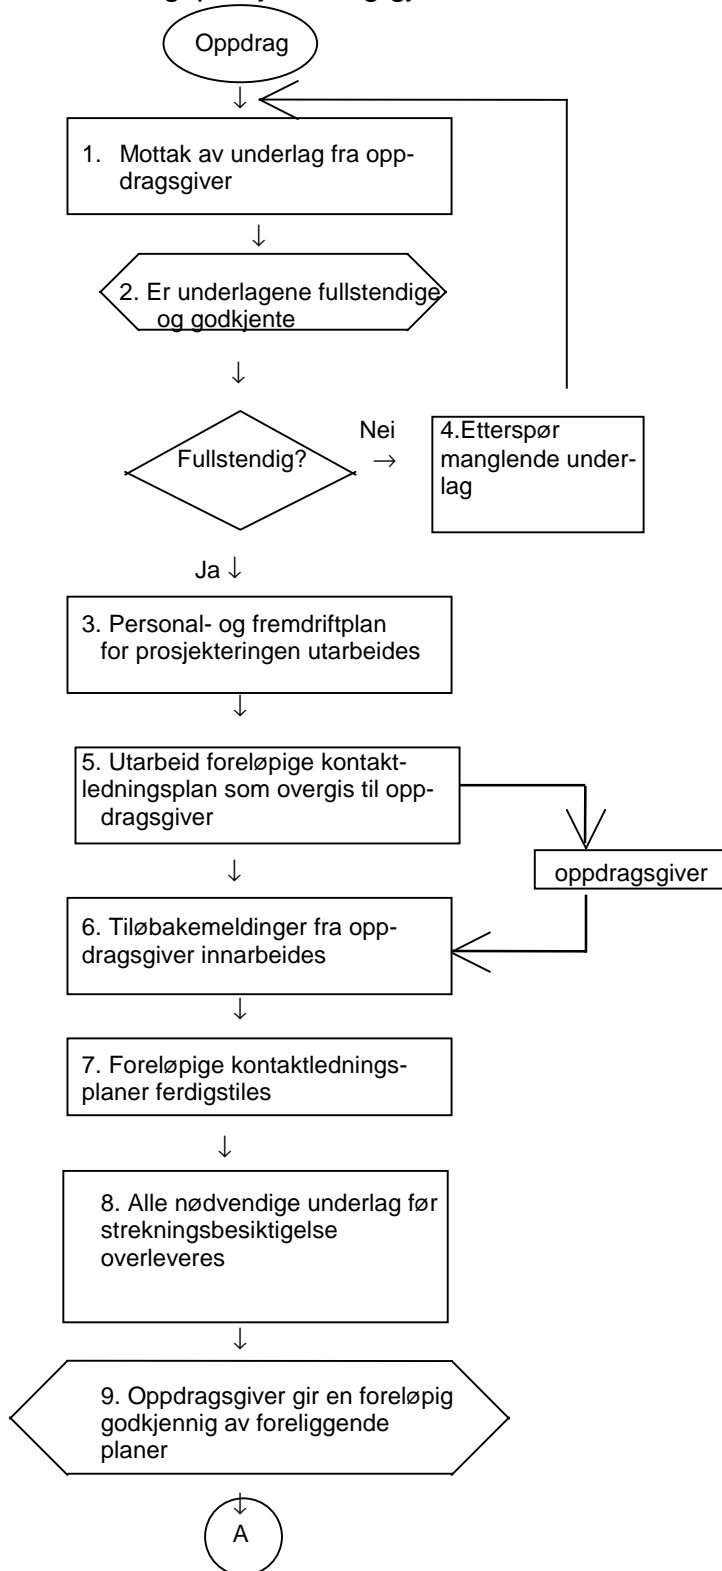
Oppdrag

1. Mottak av underlag fra oppdragsgiver

2. Er underlagene fullstendige og godkjente

Fullstendig?

Nei

4.Etterspør manglende underlag

Ja

3. Personal- og fremdriftplan for prosjekteringen utarbeides

5. Utarbeid foreløpige kontaktledningsplan som overgis til oppdragsgiver

oppdragsgiver

6. Tiløbakemeldinger fra oppdragsgiver innarbeides

7. Foreløpige kontaktledningsplaner ferdigstiles

8. Alle nødvendige underlag før strekningsbesiktigelse overleveres

9. Oppdragsgiver gir en foreløpig godkjennig av foreliggende planer

A